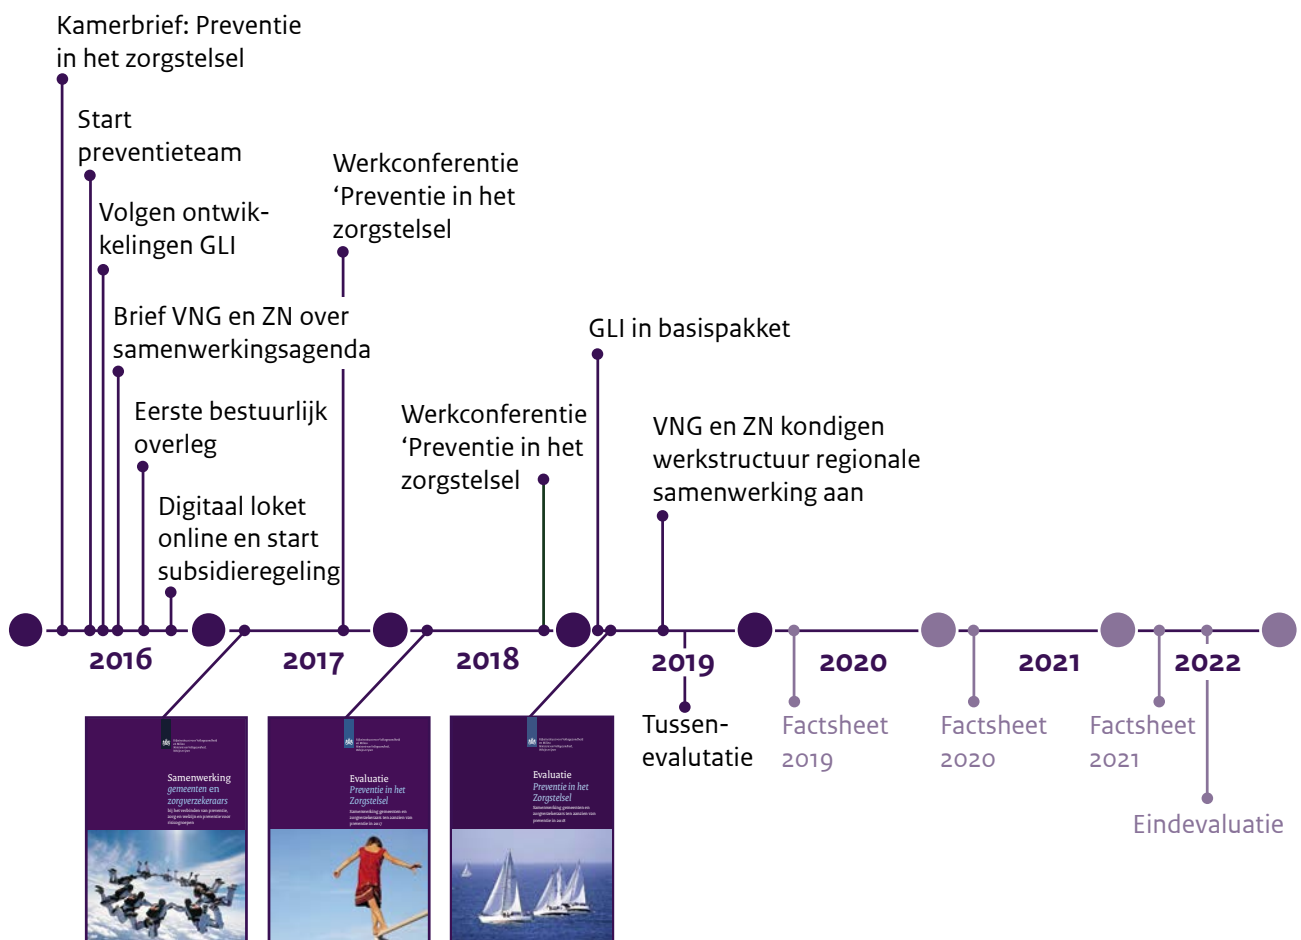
Kamerbrief: Preventie in het zorgstelsel

Start preventieteam

Volgen ontwikkelingen GLI

Brief VNG en ZN over samenwerkingsagenda

Eerste bestuurlijk overleg

Digitaal loket online en start subsidieregeling

Werkconferentie 'Preventie in het zorgstelsel

Werkconferentie 'Preventie in het zorgstelsel

GLI in basispakket

VNG en ZN kondigen werkstructuur regionale samenwerking aan

2016

2017

2018

2019

2020

2021

2022

Samenwerking gemeenten en zorgverzekeraars

Evaluatie Preventie in het Zorgstelsel

Evaluatie Preventie in het Zorgstelsel

Tussen-evalutatie

Factsheet 2019

Factsheet 2020

Factsheet 2021

Eindevaluatie